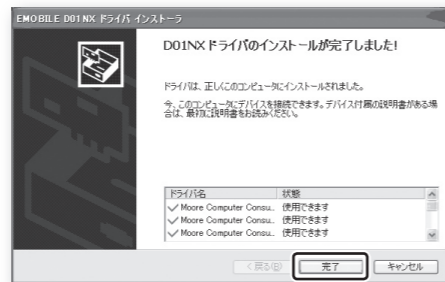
EMOBILE D01NX ドライバ インストーラ

D01NX ドライバのインストールが完了しました!

ドライバは、正しくこのコンピュータにインストールされました。

今、このコンピュータにデバイスを接続できます。デバイス付属の説明書がある場合は、最初に説明書をお読みください。

| ドライバ名 | 状態 |
|---|---|
| Moore Computer Consu... | 使用できます |
| Moore Computer Consu... | 使用できます |
| Moore Computer Consu... | 使用できます |

< 戻る(B) 完了 キャンセル